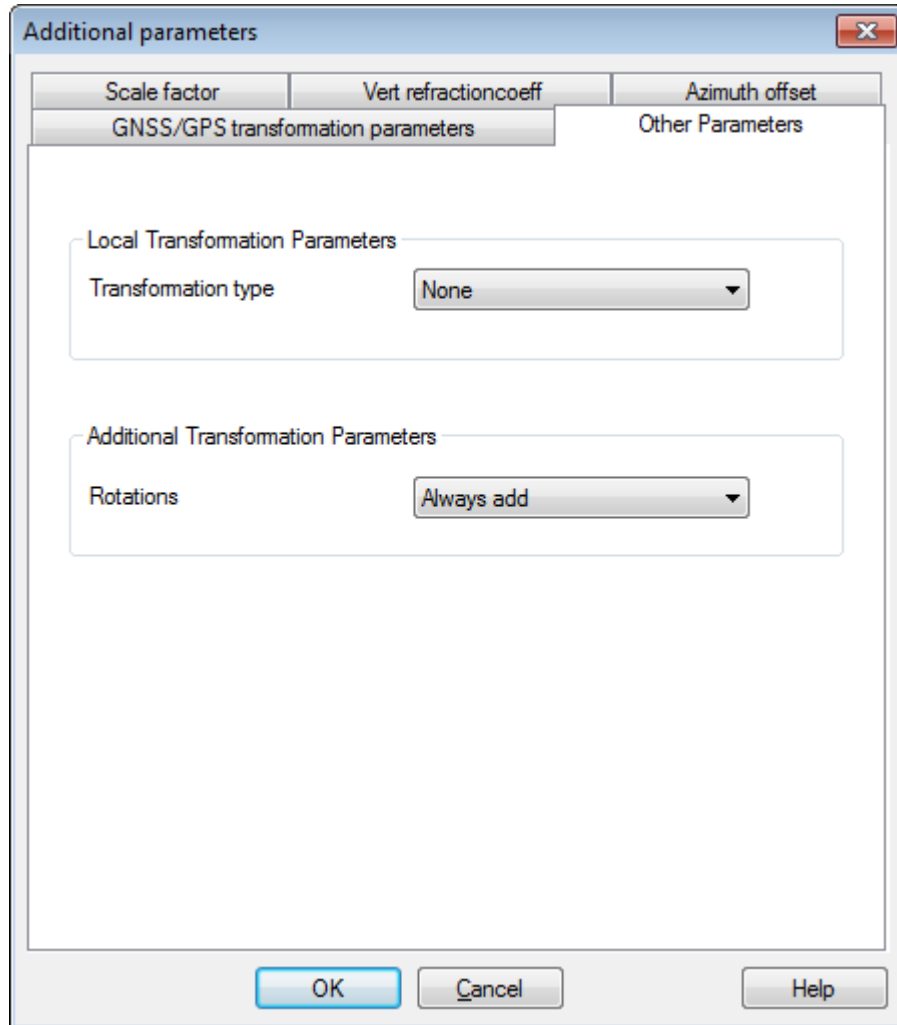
Additional parameters

Scale factor
Vert refractioncoeff
Azimuth offset
GNSS/GPS transformation parameters
Other Parameters

Local Transformation Parameters
Transformation type
None

Additional Transformation Parameters
Rotations
Always add

OK
Cancel
Help